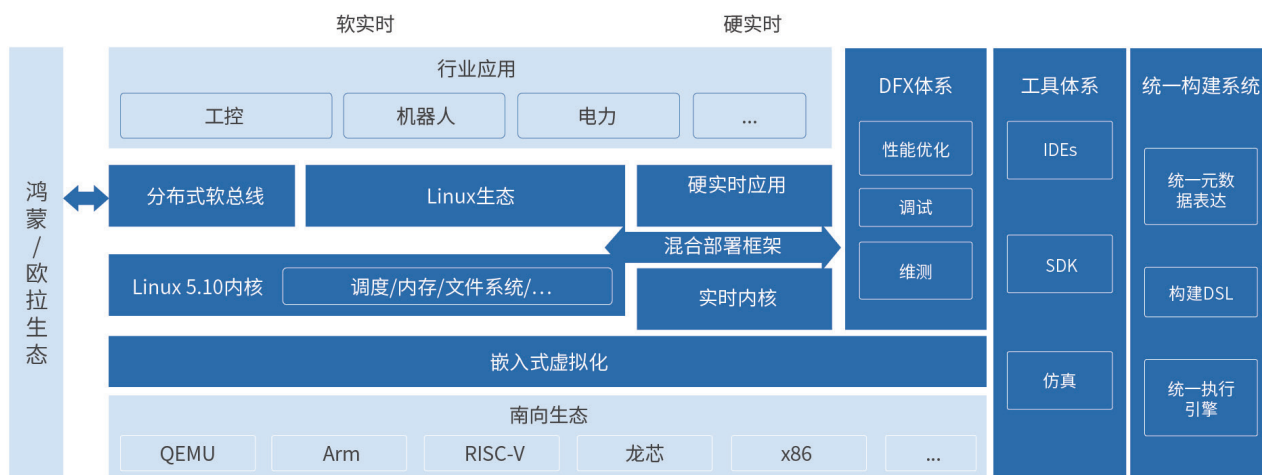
软实时

硬实时

鸿蒙/欧拉生态

行业应用

工控

机器人

电力

...

分布式软总线

Linux生态

硬实时应用

混合部署框架

Linux 5.10内核

调度/内存/文件系统/...

实时内核

嵌入式虚拟化

南向生态

QEMU

Arm

RISC-V

龙芯

x86

...

DFX体系

性能优化

调试

维测

工具体系

IDEs

SDK

仿真

统一构建系统

统一元数据表达

构建DSL

统一执行引擎